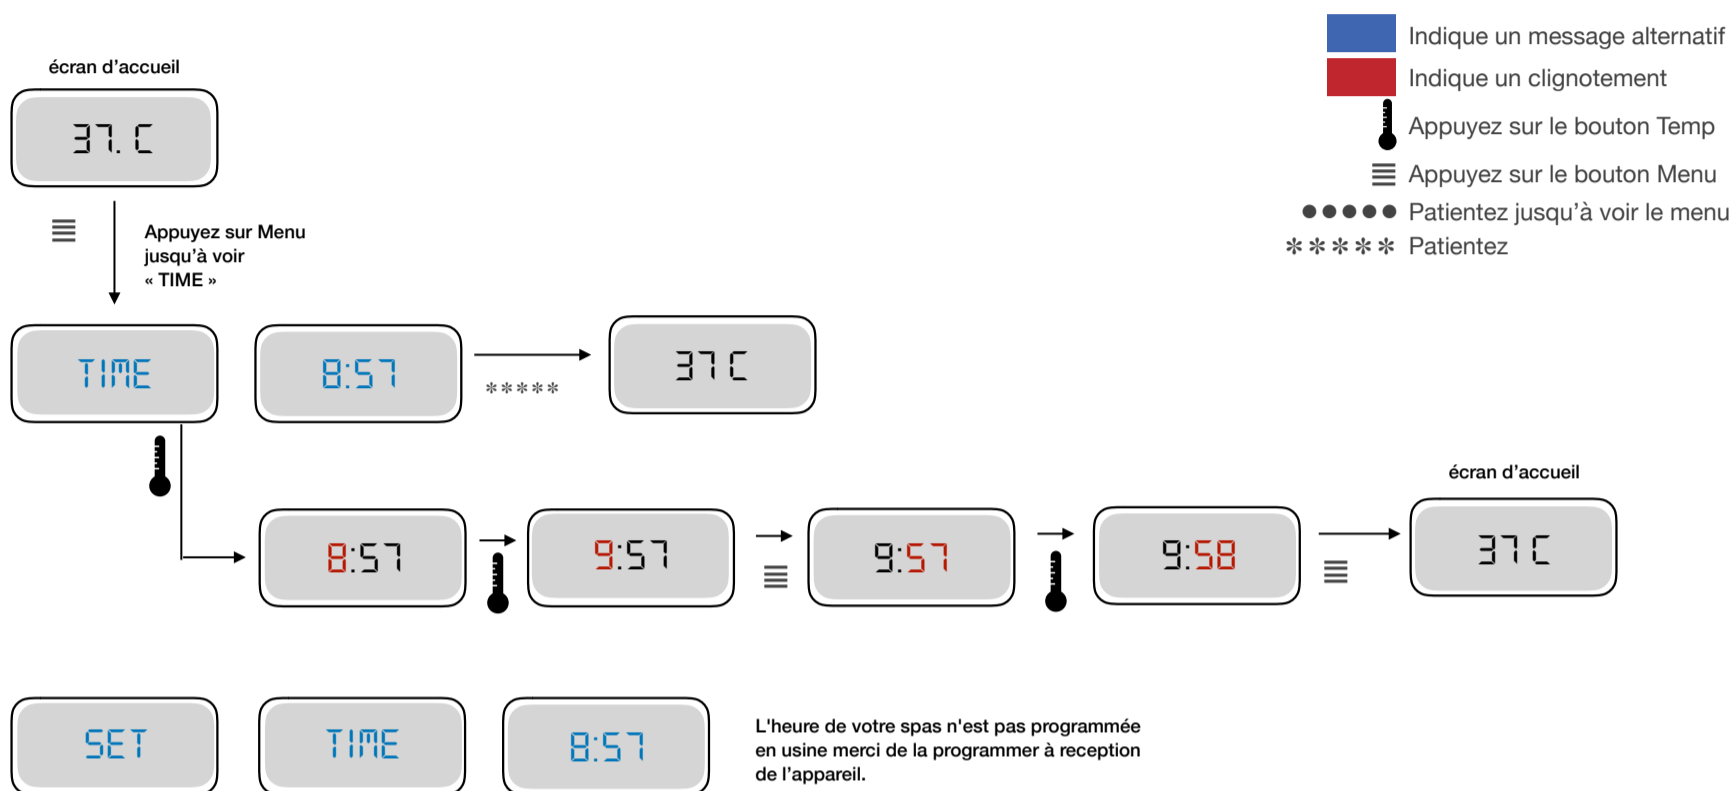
Indique un message alternatif
Indique un clignotement
Appuyez sur le bouton Temp
Appuyez sur le bouton Menu
●●●●● Patientez jusqu'à voir le menu
✻✻✻✻✻ Patientez

écran d'accueil

37. C

Appuyez sur Menu jusqu'à voir « TIME »

TIME

8:57

✻✻✻✻✻

37 C

8:57

9:57

9:57

9:58

écran d'accueil

37 C

SET

TIME

8:57

L'heure de votre spas n'est pas programmée en usine merci de la programmer à reception de l'appareil.